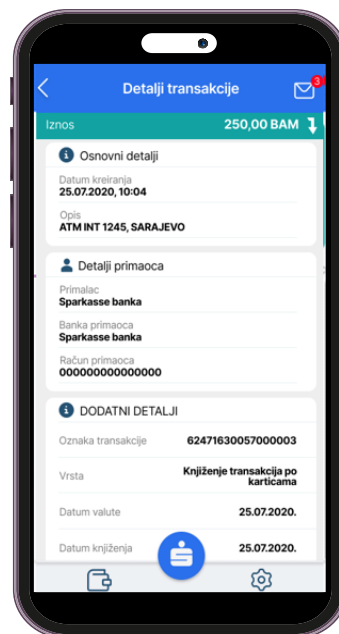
Detalji transakcije

3

Iznos

250,00 BAM

Osnovni detalji

Datum kreiranja
25.07.2020, 10:04

Opis
ATM INT 1245, SARAJEVO

Detalji primaoca

Primalac
Sparkasse banka

Banka primaoca
Sparkasse banka

Račun primaoca
000000000000000

DODATNI DETALJI

| | |
|---|---|
| Oznaka transakcije | 62471630057000003 |
| Vrsta | Knjiženje transakcija po karticama |
| Datum valute | 25.07.2020. |
| Datum knjiženja | 25.07.2020. |